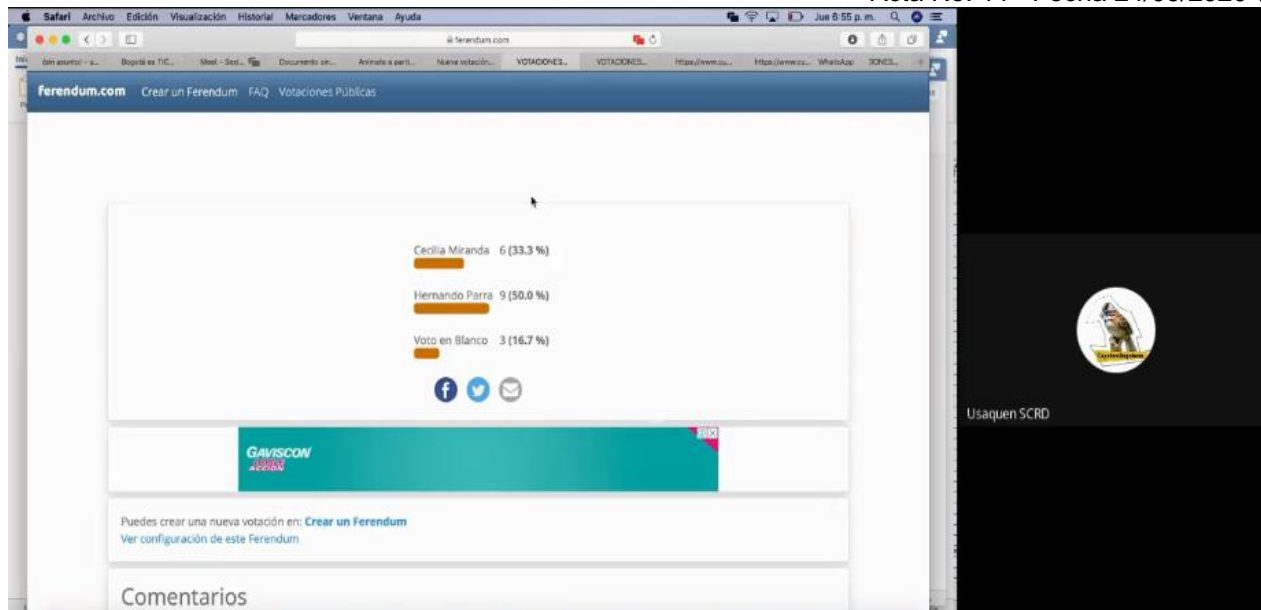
Acta No. 11 - Fecha 24/06/2020 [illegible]

Safari Archivo Edición Visualización Historial Marcadores Ventana Ayuda

Jue 6:55 p. m.

ferendum.com

(sin asunto) - s... Bogotá es TIC... Meet - Sesi... Documento sin... Anímate a parti... Nueva votación... VOTACIONES... VOTACIONES... Https://www.cu... Https://www.cu... WhatsApp 3ONES...

ferendum.com Crear un Ferendum FAQ Votaciones Públicas

Cecilia Miranda 6 (33.3 %)

Hernando Parra 9 (50.0 %)

Voto en Blanco 3 (16.7 %)

GAVISCON

Puedes crear una nueva votación en: Crear un Ferendum
Ver configuración de este Ferendum

Comentarios

Usaquen SCRD